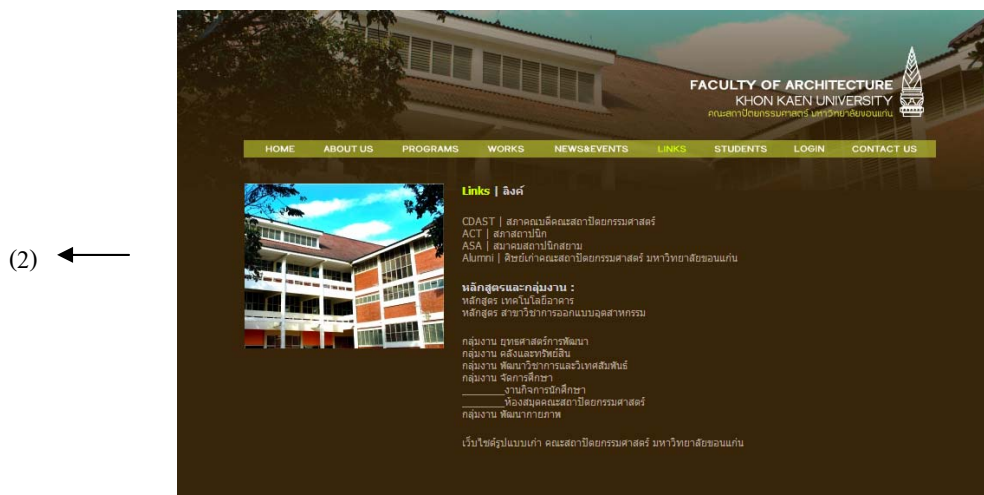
(2)

FACULTY OF ARCHITECTURE
KHON KAEN UNIVERSITY
คณะสถาปัตยกรรมศาสตร์ มหาวิทยาลัยขอนแก่น

HOME ABOUT US PROGRAMS WORKS NEWS&EVENTS LINKS STUDENTS LOGIN CONTACT US

Links | ลิงค์

CDAST | สภาคณบดีคณะสถาปัตยกรรมศาสตร์
ACT | สภาสถาปนิก
ASA | สมาคมสถาปนิกสยาม
Alumni | ศิษย์เก่าคณะสถาปัตยกรรมศาสตร์ มหาวิทยาลัยขอนแก่น

หลักสูตรและกลุ่มงาน :
หลักสูตร เทคโนโลยีอาคาร
หลักสูตร สาขาวิชาการออกแบบอุตสาหกรรม

กลุ่มงาน ยุทธศาสตร์การพัฒนา
กลุ่มงาน คลังและทรัพย์สิน
กลุ่มงาน พัฒนาวิชาการและวิเทศสัมพันธ์
กลุ่มงาน จัดการศึกษา
________งานกิจการนักศึกษา
________ห้องสมุดคณะสถาปัตยกรรมศาสตร์
กลุ่มงาน พัฒนากายภาพ

เว็บไซต์รูปแบบเก่า คณะสถาปัตยกรรมศาสตร์ มหาวิทยาลัยขอนแก่น